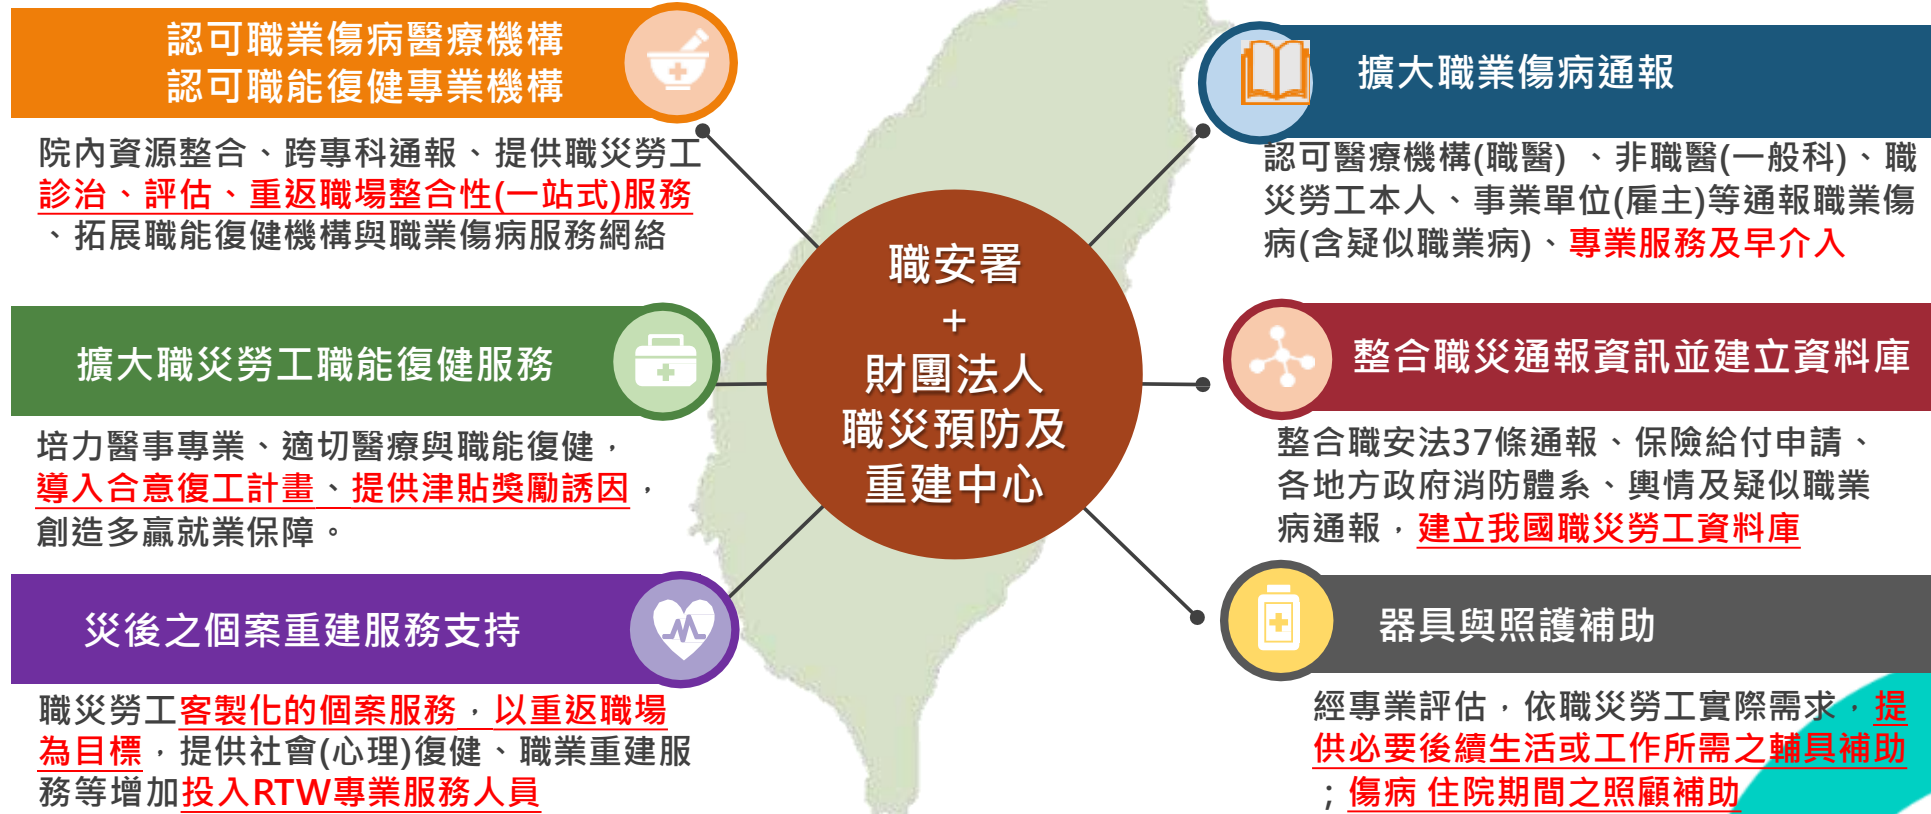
認可職業傷病醫療機構
認可職能復健專業機構

院內資源整合、跨專科通報、提供職災勞工診治、評估、重返職場整合性(一站式)服務、拓展職能復健機構與職業傷病服務網絡

擴大職災勞工職能復健服務

培力醫事專業、適切醫療與職能復健，導入合意復工計畫、提供津貼獎勵誘因，創造多贏就業保障。

災後之個案重建服務支持

職災勞工客製化的個案服務，以重返職場為目標，提供社會(心理)復健、職業重建服務等增加投入RTW專業服務人員

職安署
+
財團法人
職災預防及
重建中心

擴大職業傷病通報

認可醫療機構(職醫) 、非職醫(一般科)、職災勞工本人、事業單位(雇主)等通報職業傷病(含疑似職業病)、專業服務及早介入

整合職災通報資訊並建立資料庫

整合職安法37條通報、保險給付申請、各地方政府消防體系、輿情及疑似職業病通報，建立我國職災勞工資料庫

器具與照護補助

經專業評估，依職災勞工實際需求，提供必要後續生活或工作所需之輔具補助；傷病 住院期間之照顧補助